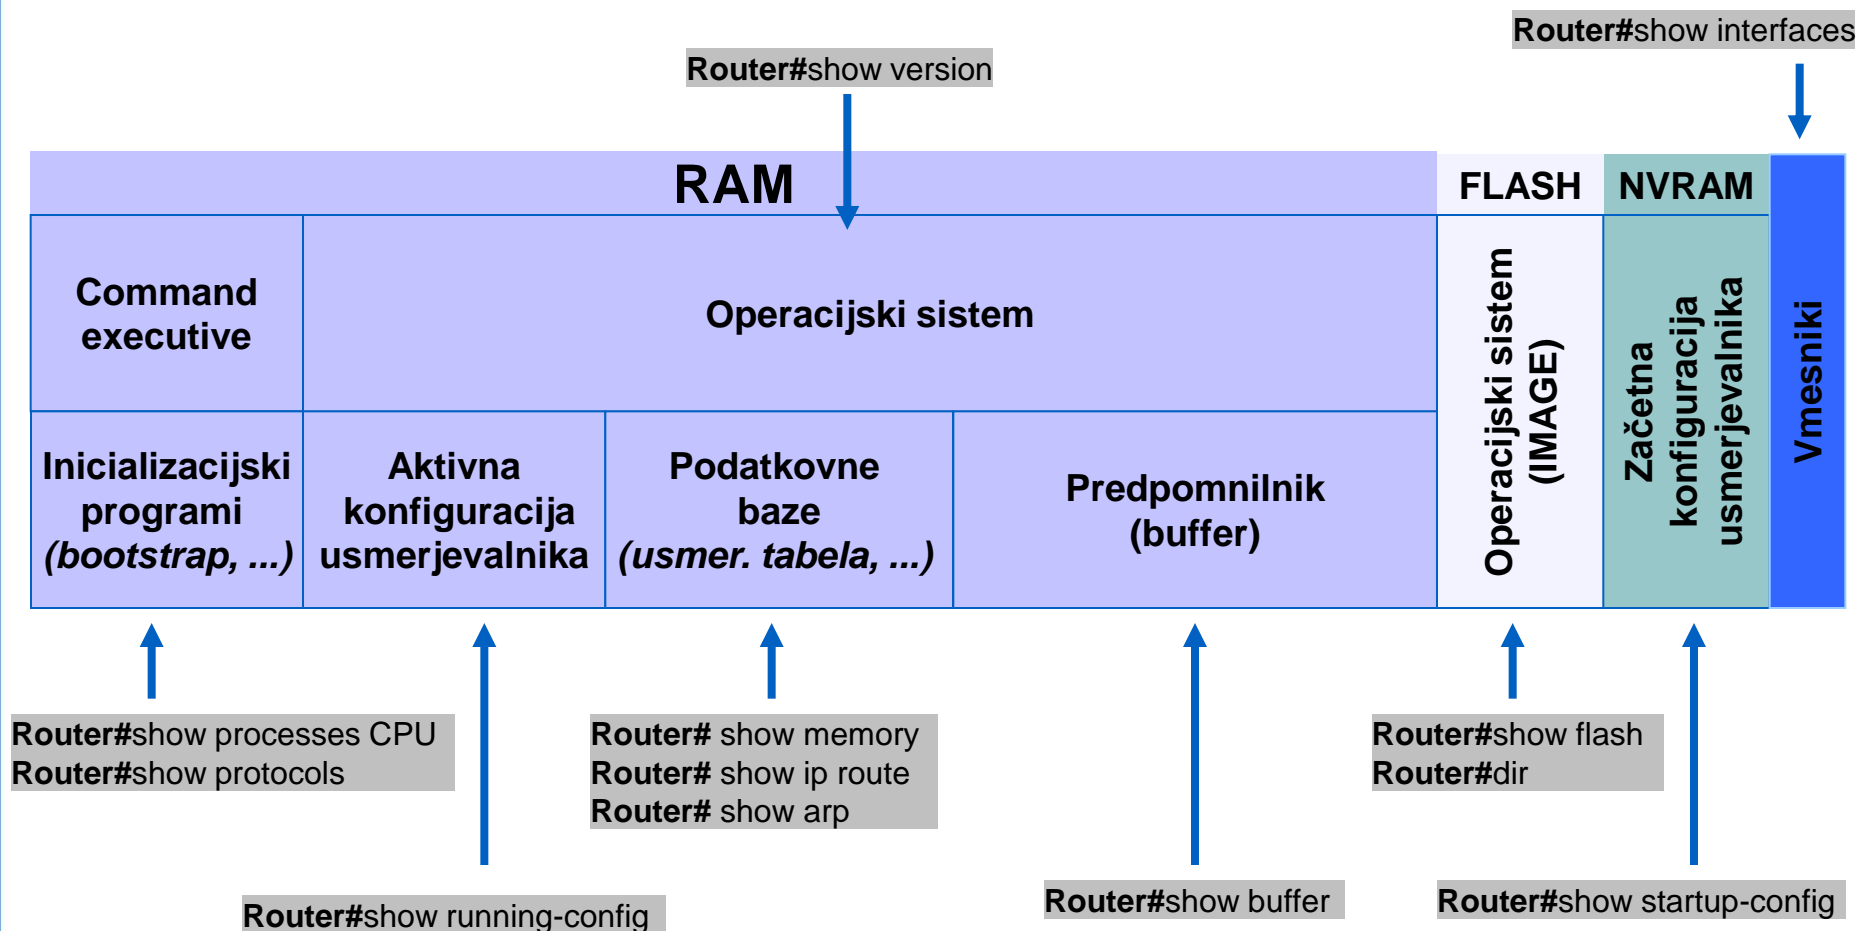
Router#show interfaces

Router#show version

RAM

FLASH

NVRAM

Command executive

Operacijski sistem

Operacijski sistem (IMAGE)

Začetna konfiguracija usmerjevalnika

Vmesniki

Inicializacijski programi *(bootstrap, ...)*

Aktivna konfiguracija usmerjevalnika

Podatkovne baze *(usmer. tabela, ...)*

Predpomnilnik (buffer)

**Router#**show processes CPU
**Router#**show protocols

**Router#** show memory
**Router#** show ip route
**Router#** show arp

**Router#**show flash
**Router#**dir

**Router#**show running-config

**Router#**show buffer

**Router#**show startup-config